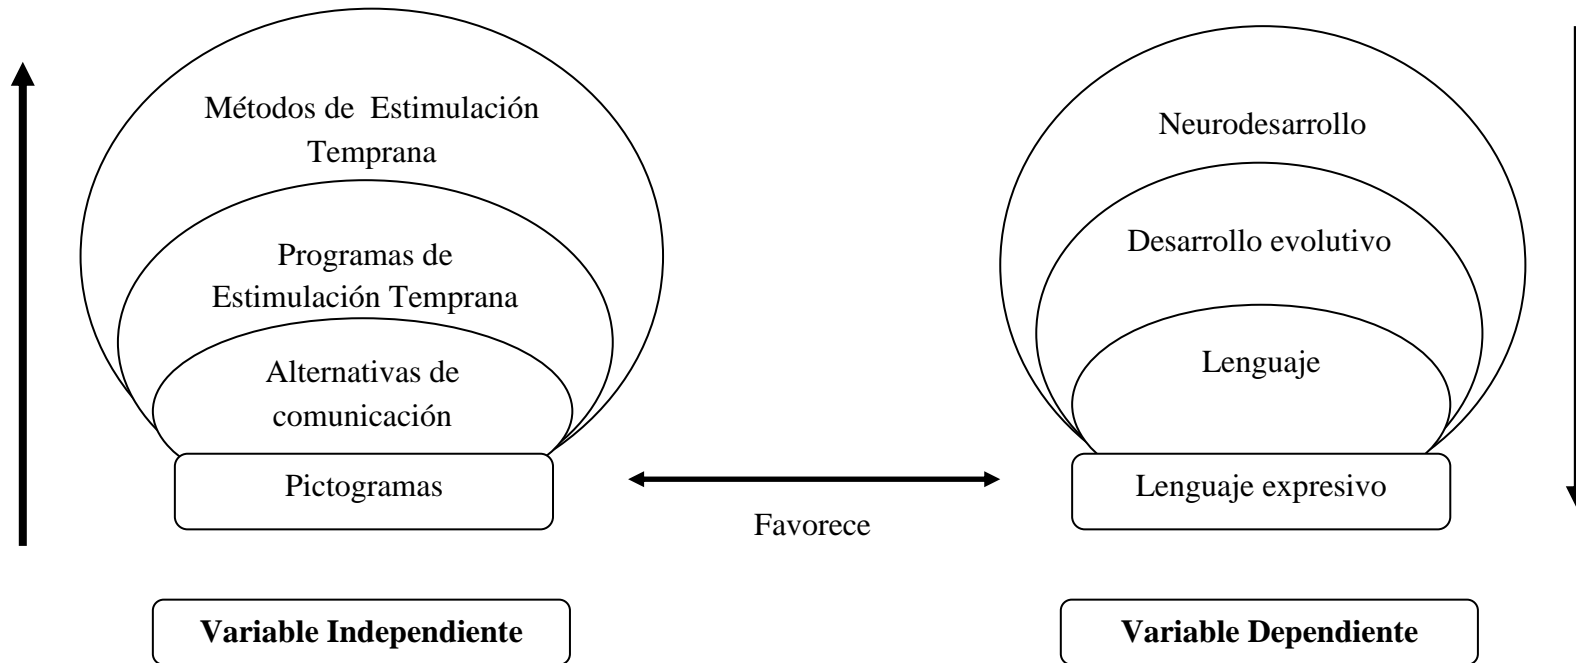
Métodos de Estimulación Temprana

Programas de Estimulación Temprana

Alternativas de comunicación

Pictogramas

Favorece

Neurodesarrollo

Desarrollo evolutivo

Lenguaje

Lenguaje expresivo

**Variable Independiente**

**Variable Dependiente**